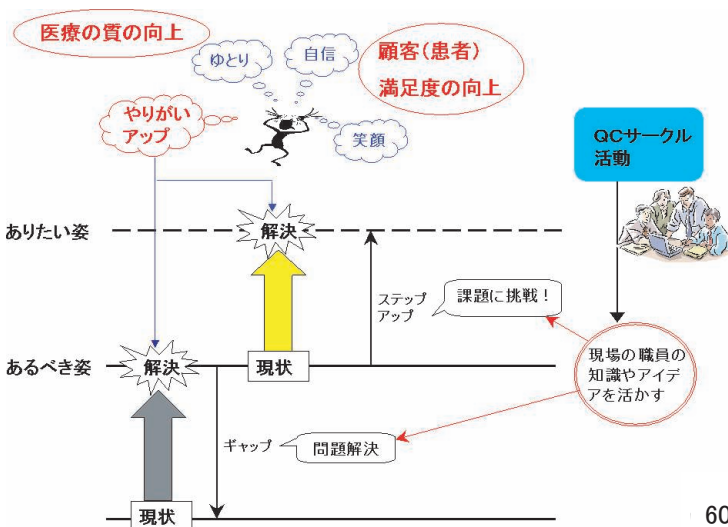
医療の質の向上

ゆとり

自信

顧客（患者）
満足度の向上

やりがい
アップ

笑顔

QCサークル
活動

ありたい姿

解決

ステップ
アップ

課題に挑戦！

あるべき姿

解決

現状

現場の職員の
知識やアイデ
アを活かす

ギャップ

問題解決

現状

60